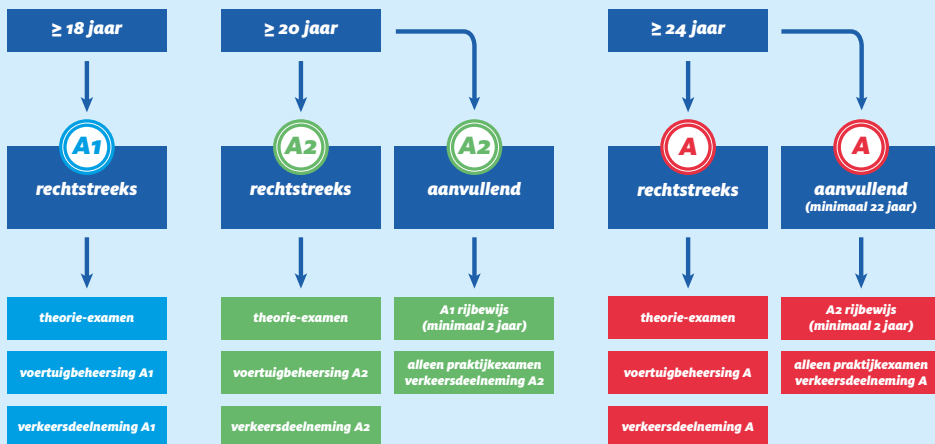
≥ 18 jaar

A1
rechtstreeks

theorie-examen

voertuigbeheersing A1

verkeersdeelneming A1

≥ 20 jaar

A2
rechtstreeks

theorie-examen

voertuigbeheersing A2

verkeersdeelneming A2

A2
aanvullend

A1 rijbewijs (minimaal 2 jaar)

alleen praktijkexamen verkeersdeelneming A2

≥ 24 jaar

A
rechtstreeks

theorie-examen

voertuigbeheersing A

verkeersdeelneming A

A
aanvullend
(minimaal 22 jaar)

A2 rijbewijs (minimaal 2 jaar)

alleen praktijkexamen verkeersdeelneming A